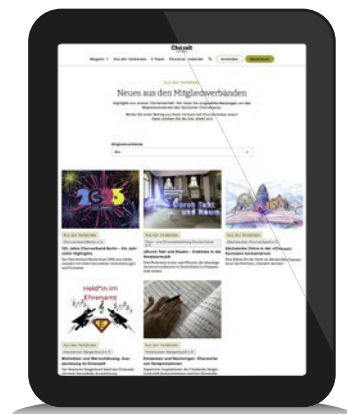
Chorzeit

Magazin Aus den Verbänden E-Paper Chorsingt Kalender Anmelden

Aus den Verbänden

Neues aus den Mitgliedsverbänden

Mitgliedsverbände

Alle

Aus den Verbänden

Aus den Verbänden

Aus den Verbänden

Held*in im Ehrenamt

Aus den Verbänden

Aus den Verbänden